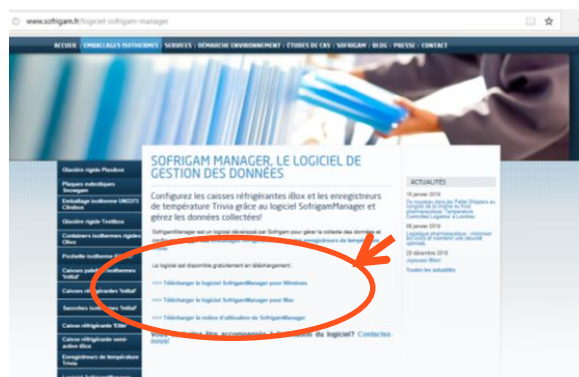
www.sofrigam.fr/logiciel-sofrigam-manager

ACCUEIL | EMBALLAGES ISOTHERMES | SERVICES | DÉMARCHE ENVIRONNEMENT | ÉTUDES DE CAS | SOFRIGAM | BLOG | PRESSE | CONTACT

Glacière rigide Plusbox

Plaques eutectiques Snowgam

Emballage isotherme UN3373 Climbox

Glacière rigide Textibox

Containers isothermes rigides iBox

Pochette isotherme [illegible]

Caisses palettes isothermes 'Initial'

Caisses isothermes 'Initial'

Sacoches isothermes 'Initial'

Caisse réfrigérante 'Elite'

Caisse réfrigérante semi-active iBox

Enregistreurs de température Trivia

SOFRIGAM MANAGER, LE LOGICIEL DE GESTION DES DONNÉES

Configurez les caisses réfrigérantes iBox et les enregistreurs de température Trivia grâce au logiciel SofrigamManager et gérez les données collectées!

SofrigamManager est un logiciel développé par Sofrigam pour gérer la collecte des données et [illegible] enregistreurs de temp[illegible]

Le logiciel est disponible gratuitement en téléchargement :

>>> Télécharger le logiciel SofrigamManager pour Windows

>>> Télécharger le logiciel SofrigamManager pour Mac

>>> Télécharger la notice d'utilisation de SofrigamManager

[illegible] accompagné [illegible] du logiciel? Contactez-nous!

ACTUALITÉS

10 janvier 2016
Du nouveau dans les Petits Déjeuners au congrès de la chaîne du froid pharmaceutique "Temperature Controlled Logistics" à Londres

06 janvier 2016
Logistique pharmaceutique : maîtriser les coûts et maintenir une sécurité optimale

28 décembre 2015
Joyeuses fêtes!

Toutes les actualités